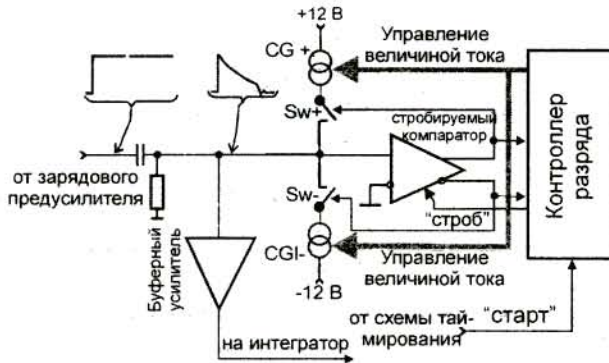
+12 В
CG +
Управление величиной тока
Sw+
стробируемый компаратор
Контроллер разряда
от зарядового предусилителя
Буферный усилитель
Sw-
"строб"
CGI-
Управление величиной тока
-12 В
от схемы таймирования
"старт"
на интегратор